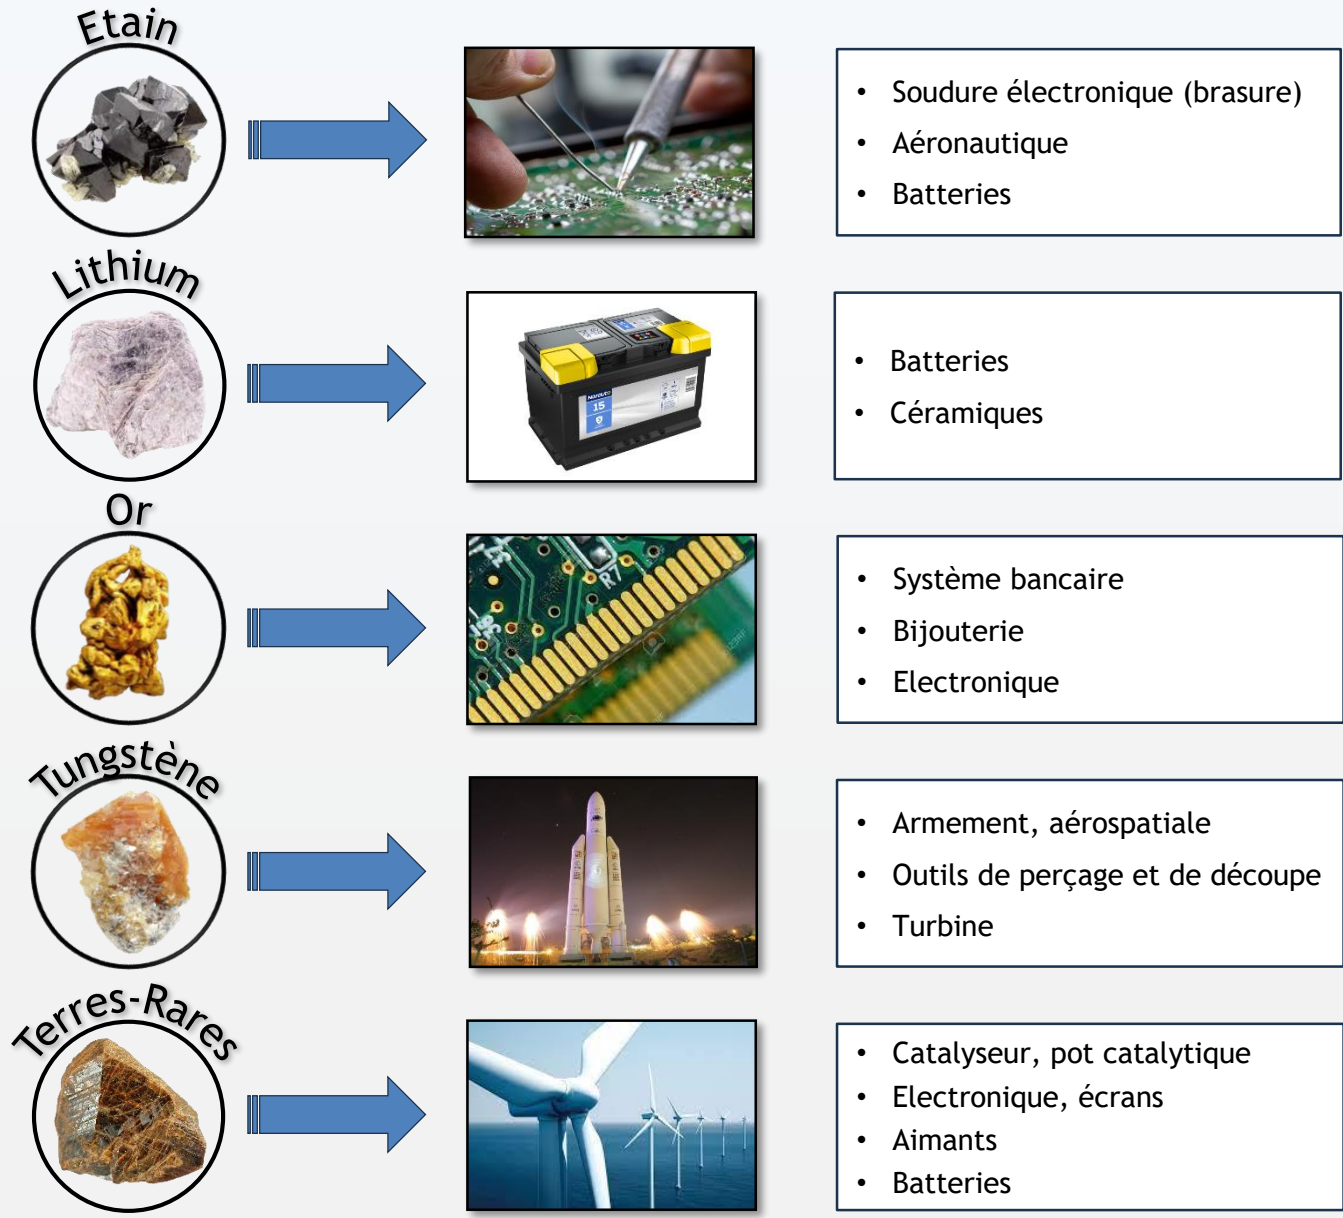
Etain

- Soudure électronique (brasure)
- Aéronautique
- Batteries

Lithium

- Batteries
- Céramiques

Or

- Système bancaire
- Bijouterie
- Electronique

Tungstène

- Armement, aérospatiale
- Outils de perçage et de découpe
- Turbine

Terres-Rares

- Catalyseur, pot catalytique
- Electronique, écrans
- Aimants
- Batteries